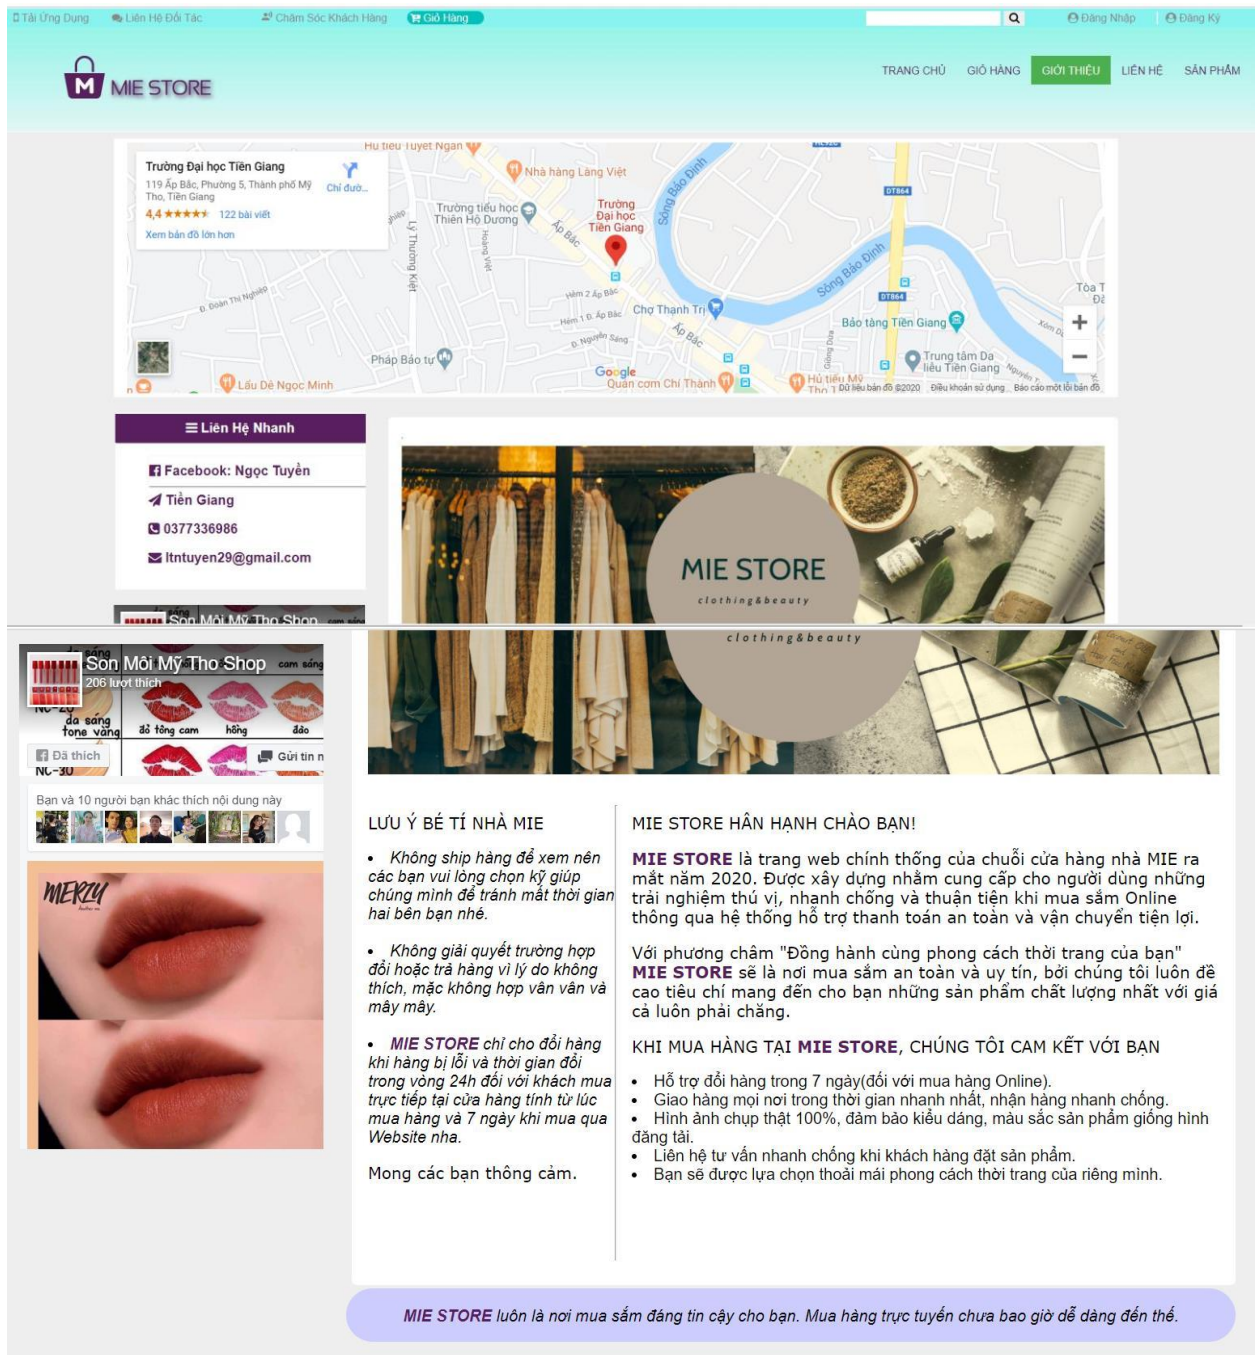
Tải Ứng Dụng Liên Hệ Đối Tác Chăm Sóc Khách Hàng Giỏ Hàng Đăng Nhập Đăng Ký

MIE STORE

TRANG CHỦ GIỎ HÀNG GIỚI THIỆU LIÊN HỆ SẢN PHẨM

Trường Đại học Tiền Giang
119 Ấp Bắc, Phường 5, Thành phố Mỹ Tho, Tiền Giang
4,4 ★★★★★ 122 bài viết
Xem bản đồ lớn hơn
Chỉ đường

Hủ tiếu Tuyệt Ngon
Nhà hàng Lang Việt
Trường tiểu học Thiện Hộ Dương
Trường Đại học Tiền Giang
Sông Bảo Định
Ấp Bắc
Chợ Thạnh Trị
Bảo tàng Tiền Giang
Pháp Bảo tự
Lẩu Dê Ngọc Minh
Quán cơm Chí Thành
Hủ tiếu Mỹ Tho
Trung tâm Dạ liễu Tiền Giang
Lý Thường Kiệt
D. Đoàn Thị Nghiệp
Google
Dữ liệu bản đồ ©2020 Điều khoản sử dụng Báo cáo một lỗi bản đồ

☰ Liên Hệ Nhanh
Facebook: Ngọc Tuyền
Tiền Giang
0377336986
ltntuyen29@gmail.com

MIE STORE
clothing&beauty

Son Môi Mỹ Tho Shop
206 lượt thích
Đã thích
Gửi tin n
Bạn và 10 người bạn khác thích nội dung này

MERZY

LƯU Ý BÉ TÍ NHÀ MIE

• Không ship hàng để xem nên các bạn vui lòng chọn kỹ giúp chúng mình để tránh mất thời gian hai bên bạn nhé.

• Không giải quyết trường hợp đổi hoặc trả hàng vì lý do không thích, mặc không hợp vân vân và mây mây.

• MIE STORE chỉ cho đổi hàng khi hàng bị lỗi và thời gian đổi trong vòng 24h đối với khách mua trực tiếp tại cửa hàng tính từ lúc mua hàng và 7 ngày khi mua qua Website nha.

Mong các bạn thông cảm.

MIE STORE HÂN HẠNH CHÀO BẠN!

MIE STORE là trang web chính thống của chuỗi cửa hàng nhà MIE ra mắt năm 2020. Được xây dựng nhằm cung cấp cho người dùng những trải nghiệm thú vị, nhanh chóng và thuận tiện khi mua sắm Online thông qua hệ thống hỗ trợ thanh toán an toàn và vận chuyển tiện lợi.

Với phương châm "Đồng hành cùng phong cách thời trang của bạn" MIE STORE sẽ là nơi mua sắm an toàn và uy tín, bởi chúng tôi luôn đề cao tiêu chí mang đến cho bạn những sản phẩm chất lượng nhất với giá cả luôn phải chăng.

KHI MUA HÀNG TẠI MIE STORE, CHÚNG TÔI CAM KẾT VỚI BẠN

• Hỗ trợ đổi hàng trong 7 ngày(đối với mua hàng Online).
• Giao hàng mọi nơi trong thời gian nhanh nhất, nhận hàng nhanh chống.
• Hình ảnh chụp thật 100%, đảm bảo kiểu dáng, màu sắc sản phẩm giống hình đăng tải.
• Liên hệ tư vấn nhanh chống khi khách hàng đặt sản phẩm.
• Bạn sẽ được lựa chọn thoải mái phong cách thời trang của riêng mình.

MIE STORE luôn là nơi mua sắm đáng tin cậy cho bạn. Mua hàng trực tuyến chưa bao giờ dễ dàng đến thế.